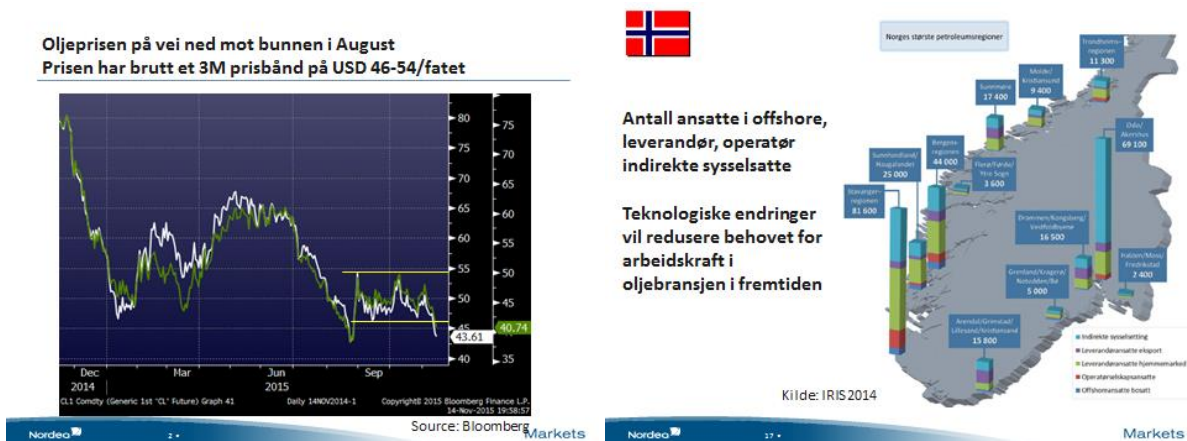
Oljeprisen på vei ned mot bunnen i August
Prisen har brutt et 3M prisbånd på USD 46-54/fatet

80
75
70
65
60
55
50
45
40
35

75
70
65
60
55
50
45
40.74
43.61

Dec 2014
Mar
Jun 2015
Sep

CL1 Comdty (Generic 1st 'CL' Future) Graph 41
Daily 14NOV2014-1
Copyright© 2015 Bloomberg Finance L.P.
14-Nov-2015 19:58:57

Source: Bloomberg

Nordea 2 Markets

Antall ansatte i offshore, leverandør, operatør indirekte sysselsatte

Teknologiske endringer vil redusere behovet for arbeidskraft i oljebransjen i fremtiden

Norges største petroleumsregioner

Trondheims-regionen 11 300
Molde/Kristiansund 9 400
Sunnmøre 17 400
Bergens-regionen 44 000
Sunnhordland/Haugalandet 25 000
Flora/Førde/Ytre Sogn 3 600
Stavanger-regionen 81 600
Oslo/Akershus 69 100
Drammen/Kongsberg/Vestfoldbyene 16 500
Halden/Moss/Fredrikstad 2 400
Grenland/Kragerø/Notodden/Bø 5 000
Arendal/Grimstad/Lillesand/Kristiansand 15 800

Indirekte sysselsetting
Leverandøransatte eksport
Leverandøransatte hjemmemarked
Operatørselskapsansatte
Offshoreansatte bosatt

Kilde: IRIS2014

Nordea 17 Markets